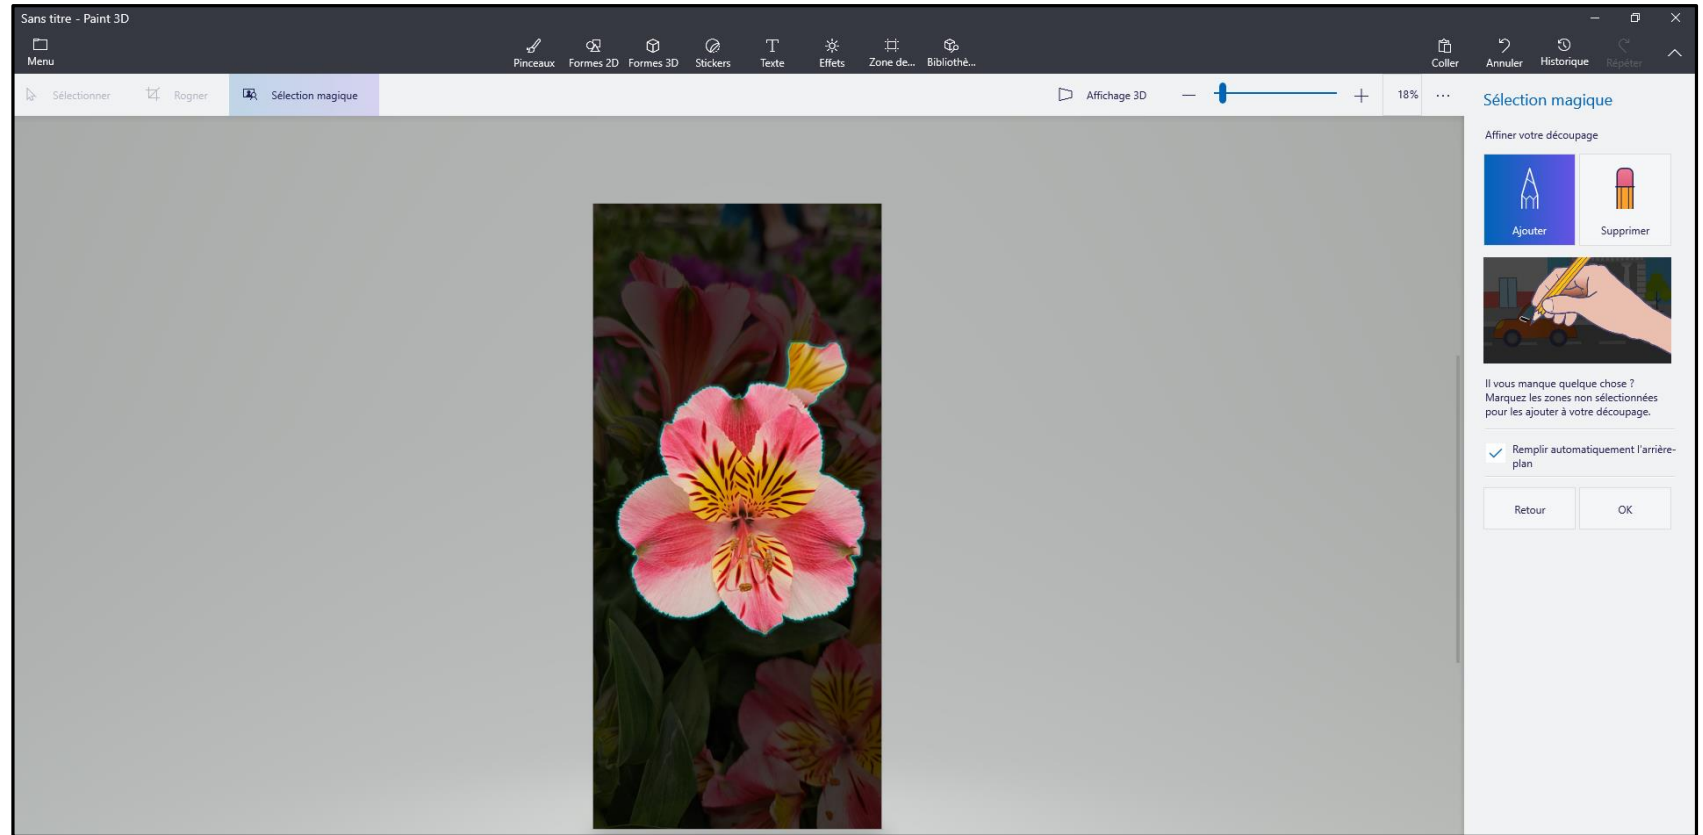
Sans titre - Paint 3D

Menu

Pinceaux Formes 2D Formes 3D Stickers Texte Effets Zone de... Bibliothè...

Coller Annuler Historique Répéter

Sélectionner Rogner Sélection magique

Affichage 3D

18%

...

Sélection magique

Affiner votre découpage

Ajouter

Supprimer

Il vous manque quelque chose ? Marquez les zones non sélectionnées pour les ajouter à votre découpage.

Remplir automatiquement l'arrière-plan

Retour

OK